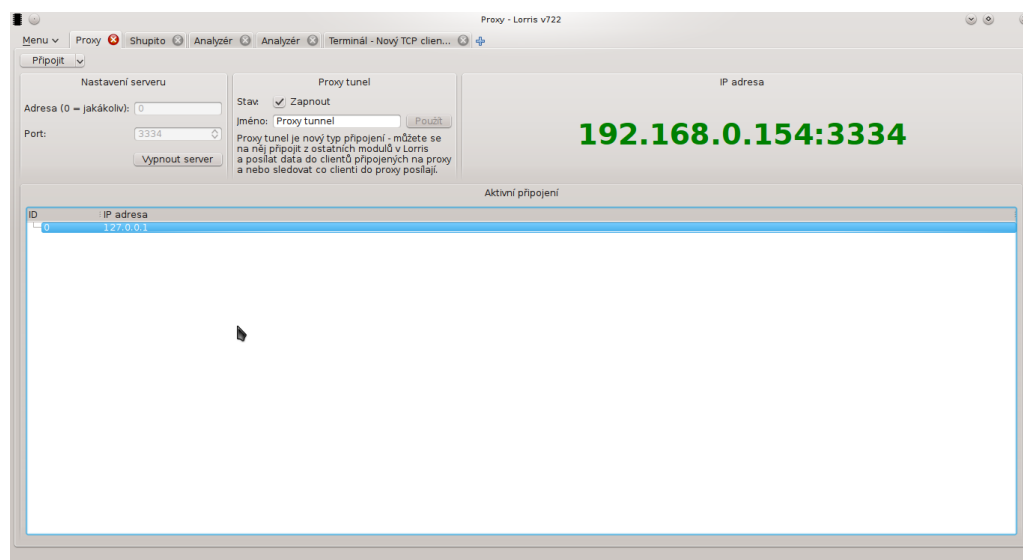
Proxy - Lorris v722

Menu Proxy Shupito Analyzér Analyzér Terminál - Nový TCP clien...

Připojit

Nastavení serveru

Adresa (0 = jakákoliv): 0

Port: 3334

Vypnout server

Proxy tunel

Stav: Zapnout

Jméno: Proxy tunnel Použít

Proxy tunel je nový typ připojení - můžete se na něj připojit z ostatních modulů v Lorris a posílat data do clientů připojených na proxy a nebo sledovat co clienti do proxy posílají.

IP adresa

192.168.0.154:3334

Aktivní připojení

| ID | IP adresa |
|---|---|
| 0 | 127.0.0.1 |